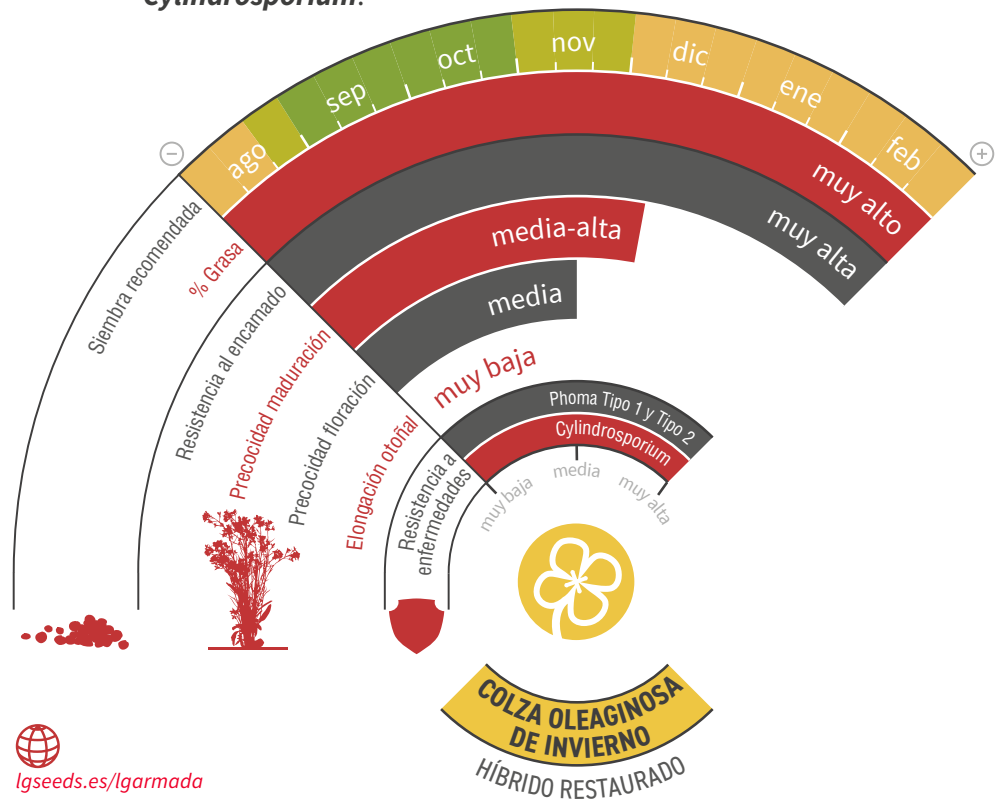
cylindrosporium.

ago sep oct nov dic ene feb

Siembra recomendada

% Grasa

muy alto

Resistencia al encamado

muy alta

Precocidad maduración

media-alta

Precocidad floración

media

Elongación otoñal

muy baja

Resistencia a enfermedades

Phoma Tipo 1 y Tipo 2

Cylindrosporium

muy baja media muy alta

COLZA OLEAGINOSA DE INVIERNO

HÍBRIDO RESTAURADO

lgseeds.es/lgarmada